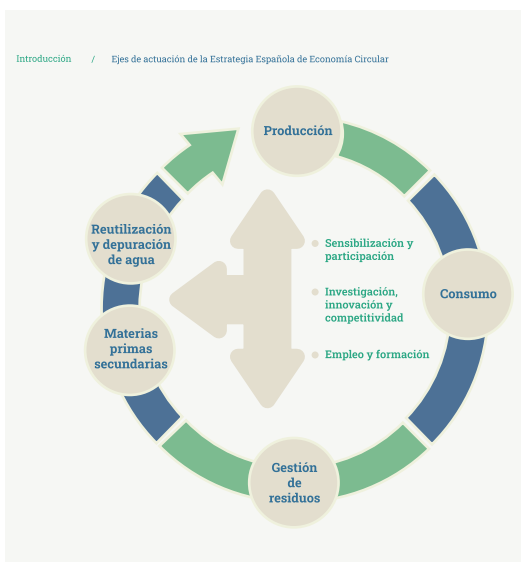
Introducción / Ejes de actuación de la Estrategia Española de Economía Circular

Producción

Consumo

Gestión de residuos

Materias primas secundarias

Reutilización y depuración de agua

Sensibilización y participación

Investigación, innovación y competitividad

Empleo y formación